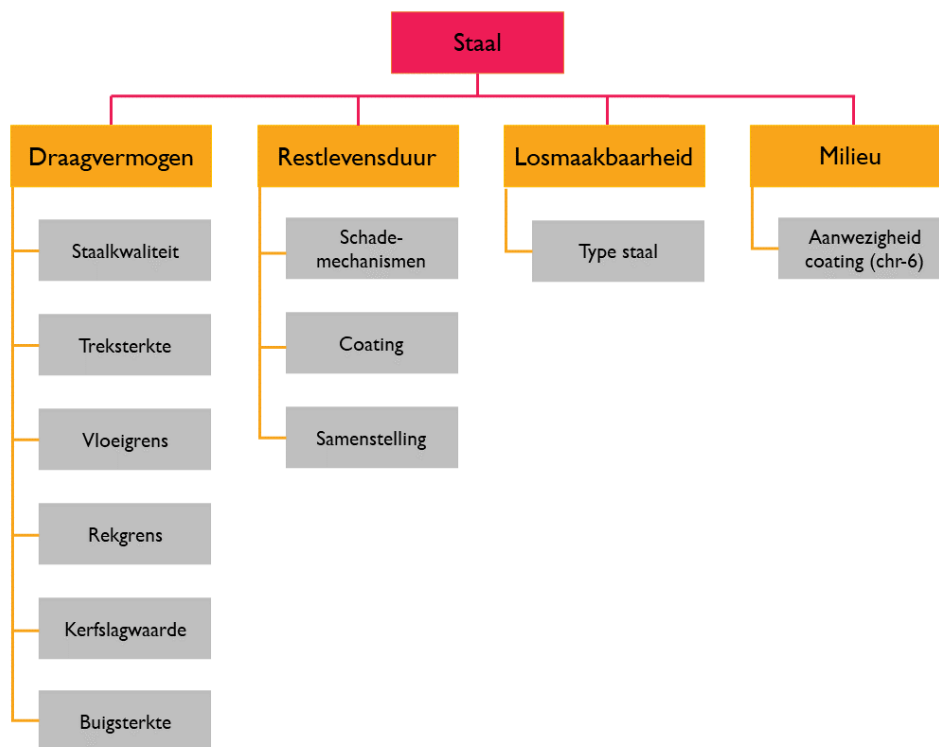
Staal

Draagvermogen

Staalkwaliteit

Treksterkte

Vloeigrens

Rekgrens

Kerfslagwaarde

Buigsterkte

Restlevensduur

Schademechanismen

Coating

Samenstelling

Losmaakbaarheid

Type staal

Milieu

Aanwezigheid coating (chr-6)